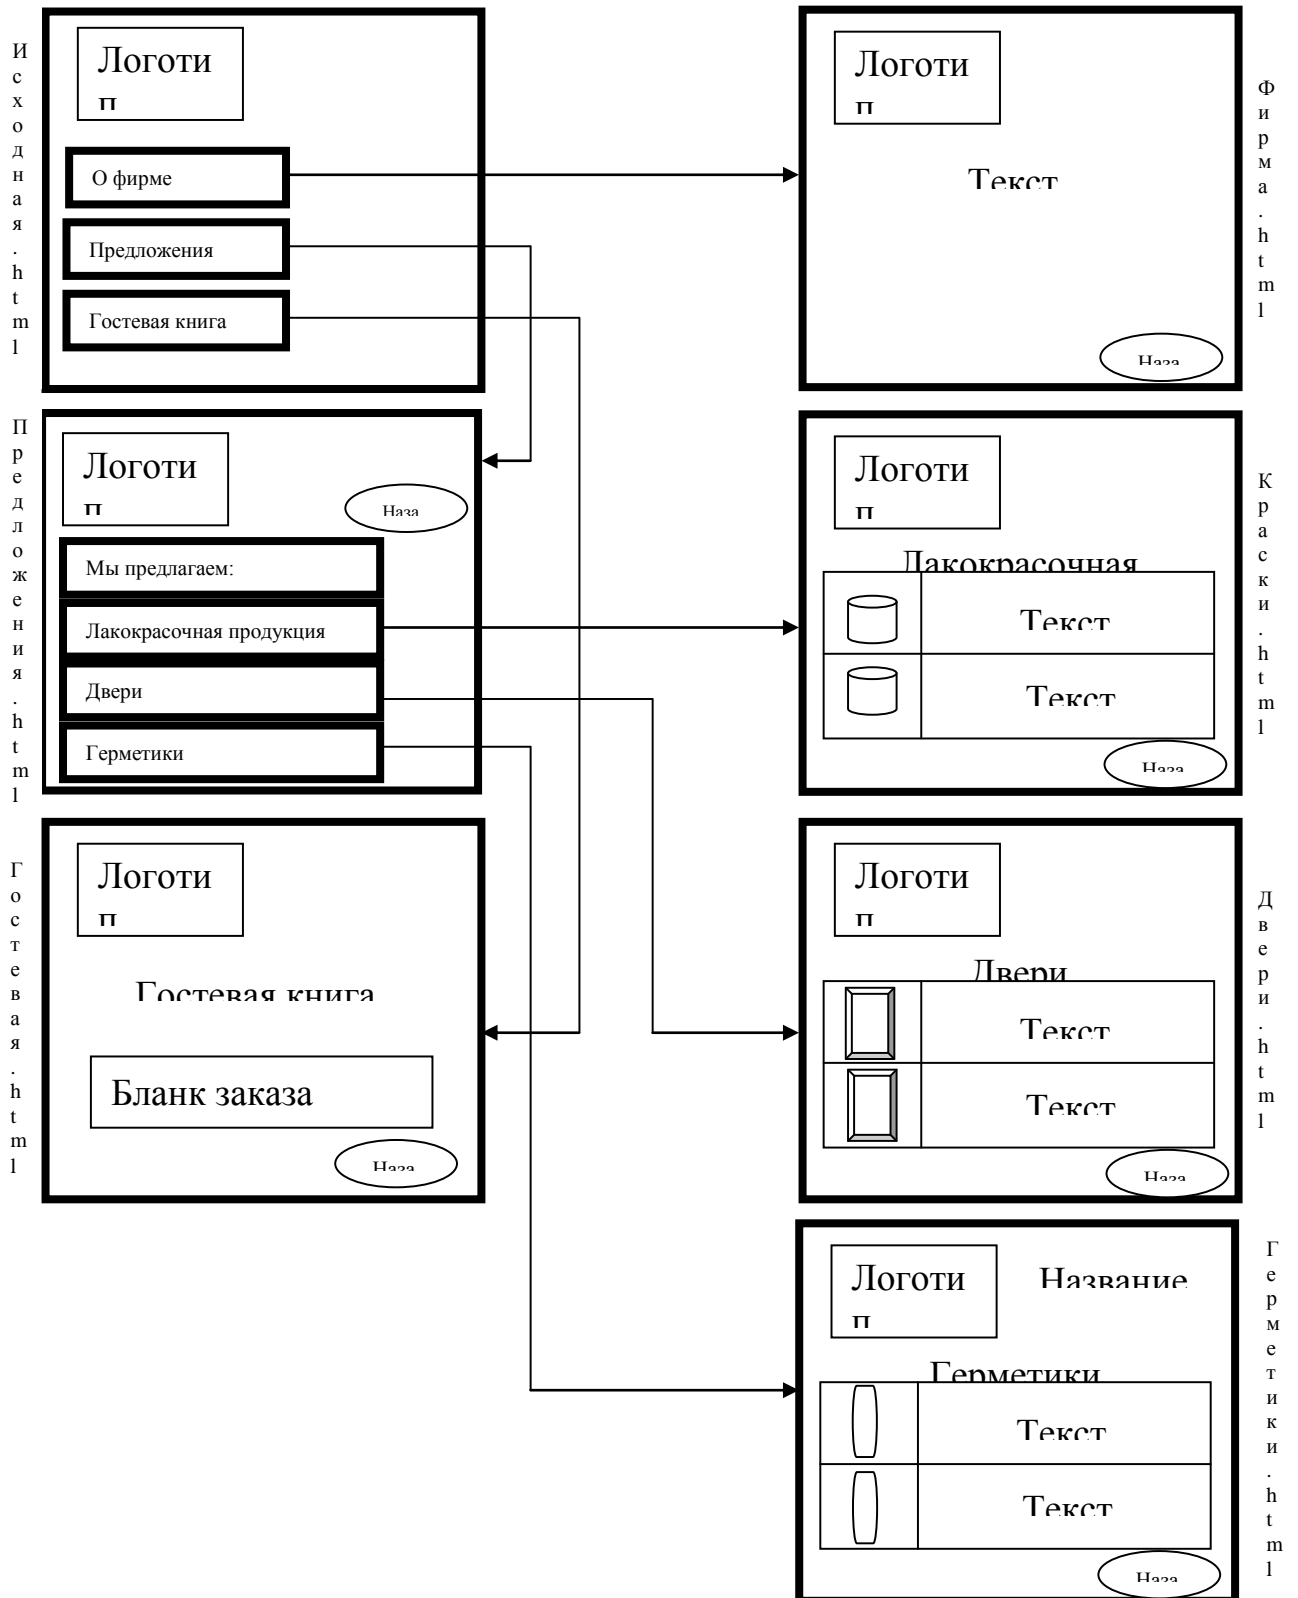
Исходная.html

Логотип

О фирме

Предложения

Гостевая книга

Логотип

Текст

Наза

Фирма.html

Предложения.html

Логотип

Наза

Мы предлагаем:

Лакокрасочная продукция

Двери

Герметики

Логотип

Лакокрасочная

| | Текст |
|---|---|
| | Текст |

Наза

Краски.html

Гостевая.html

Логотип

Гостевая книга

Бланк заказа

Наза

Логотип

Двери

| | Текст |
|---|---|
| | Текст |

Наза

Двери.html

Логотип

Название

Герметики

| | Текст |
|---|---|
| | Текст |

Наза

Герметики.html